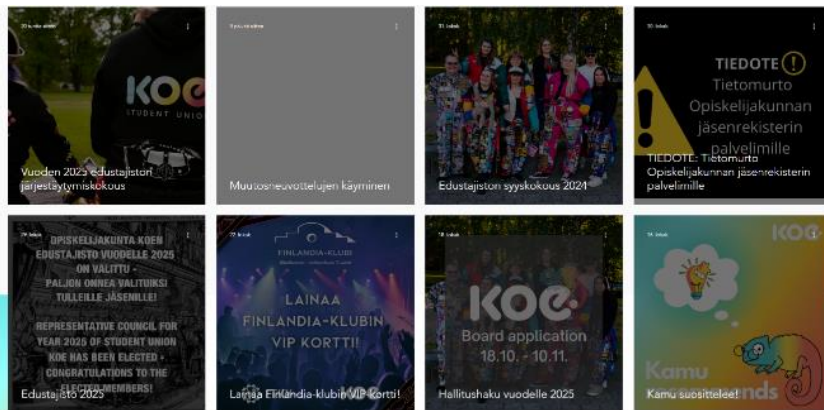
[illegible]

KOE
STUDENT UNION

Vuoden 2025 edustajiston järjestäytymiskokous

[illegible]

Muutosneuvottelujen käyminen

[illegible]

Edustajiston syyskokous 2024

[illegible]

TIEDOTE
Tietomurto Opiskelijakunnan jäsenrekisterin palvelimille

TIEDOTE: Tietomurto Opiskelijakunnan jäsenrekisterin palvelimille

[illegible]

OPISKELIJAKUNTA KOEN EDUSTAJISTO VUODELLE 2025 ON VALITTU - PALJON ONNEA VALITUKSI TULLEILLE JÄSENILLE!

REPRESENTATIVE COUNCIL FOR YEAR 2025 OF STUDENT UNION KOE HAS BEEN ELECTED - CONGRATULATIONS TO THE ELECTED MEMBERS!

Edustajisto 2025

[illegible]

FINLANDIA-KLUBI

LAINAA FINLANDIA-KLUBIN VIP KORTTI!

Lainaa Finlandia-klubin VIP kortti!

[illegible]

KOE
Board application
18.10. - 10.11.

Hallitushaku vuodelle 2025

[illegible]

KOE

Kamu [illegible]

Kamu suosittelee!